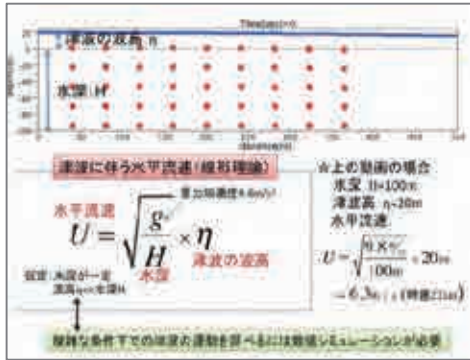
Time[sec]=0

津波の波高 η

水深 H

津波に伴う水平流速（線形理論）

重力加速度(9.8m/s²)

水平流速

$U = \sqrt{\frac{g}{H}} \times \eta$

水深

津波の波高

仮定：水深が一定 波高η≪水深H

※上の動画の場合
水深 H=100m
津波高 η=20m
水平流速

$U = \sqrt{\frac{9.8m/s^2}{100m}} \times 20m$

$= 6.3m/s$ (時速22km)

複雑な条件下での津波の運動を調べるには数値シミュレーションが必要